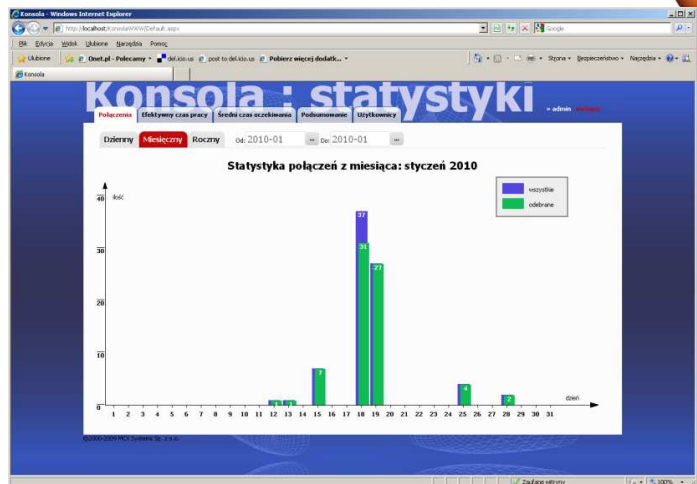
Konsola - Windows Internet Explorer

http://localhost/KonsolaWWW/Default.aspx

Google

Plik Edycja Widok Ulubione Narzędzia Pomoc

Ulubione Onet.pl - Polecamy del.icio.us post to del.icio.us Pobierz więcej dodatk...

Strona Bezpieczeństwo Narzędzia

Konsola

Konsola : statystyki

» admin

Połączenia | Efektywny czas pracy | Średni czas oczekiwania | Podsumowanie | Użytkownicy

Dzienny | Miesięczny | Roczny | Od: 2010-01 ... | Do: 2010-01 ...

Statystyka połączeń z miesiąca: styczeń 2010

wszystkie
odebrane

ilość

40
30
20
10
0

37
31
27
7
4
2
1
1

dzień

1 2 3 4 5 6 7 8 9 10 11 12 13 14 15 16 17 18 19 20 21 22 23 24 25 26 27 28 29 30 31

©2008-2009 MCX Systems Sp. z o.o.

Zaufane witryny

100%